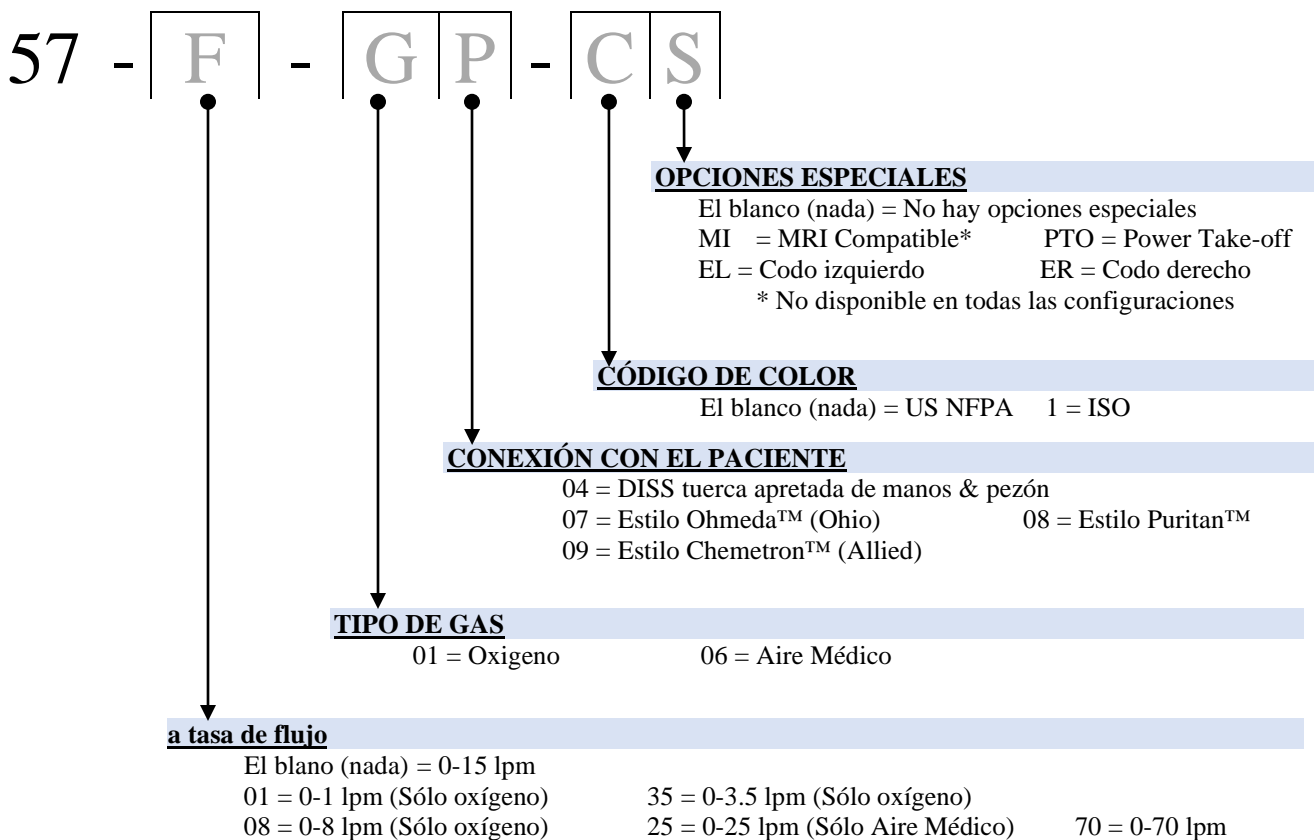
57 - F - G P - C S

OPCIONES ESPECIALES

El blanco (nada) = No hay opciones especiales
MI = MRI Compatible* PTO = Power Take-off
EL = Codo izquierdo ER = Codo derecho
* No disponible en todas las configuraciones

CÓDIGO DE COLOR

El blanco (nada) = US NFPA 1 = ISO

CONEXIÓN CON EL PACIENTE

04 = DISS tuerca apretada de manos & pezón
07 = Estilo Ohmeda™ (Ohio) 08 = Estilo Puritan™
09 = Estilo Chemetron™ (Allied)

TIPO DE GAS

01 = Oxigeno 06 = Aire Médico

a tasa de flujo

El blano (nada) = 0-15 lpm
01 = 0-1 lpm (Sólo oxígeno) 35 = 0-3.5 lpm (Sólo oxígeno)
08 = 0-8 lpm (Sólo oxígeno) 25 = 0-25 lpm (Sólo Aire Médico) 70 = 0-70 lpm